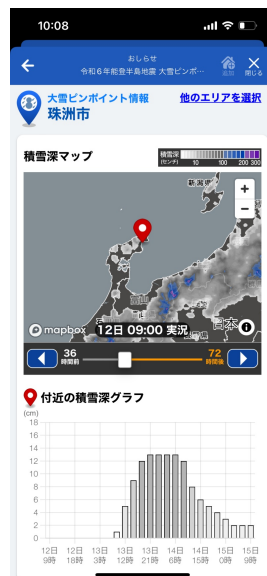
10:08

おしらせ
令和６年能登半島地震 大雪ピンポ…
追加
閉じる

大雪ピンポイント情報
珠洲市
他のエリアを選択

積雪深マップ
積雪深（センチ） 10 100 200 300
新潟県
+
−
mapbox
12日 09:00 実況
日本
36 時間前
72 時間後

付近の積雪深グラフ
(cm)
18
16
14
12
10
8
6
4
2
0
12日 9時
12日 18時
13日 3時
13日 12時
13日 21時
14日 6時
14日 15時
15日 0時
15日 9時